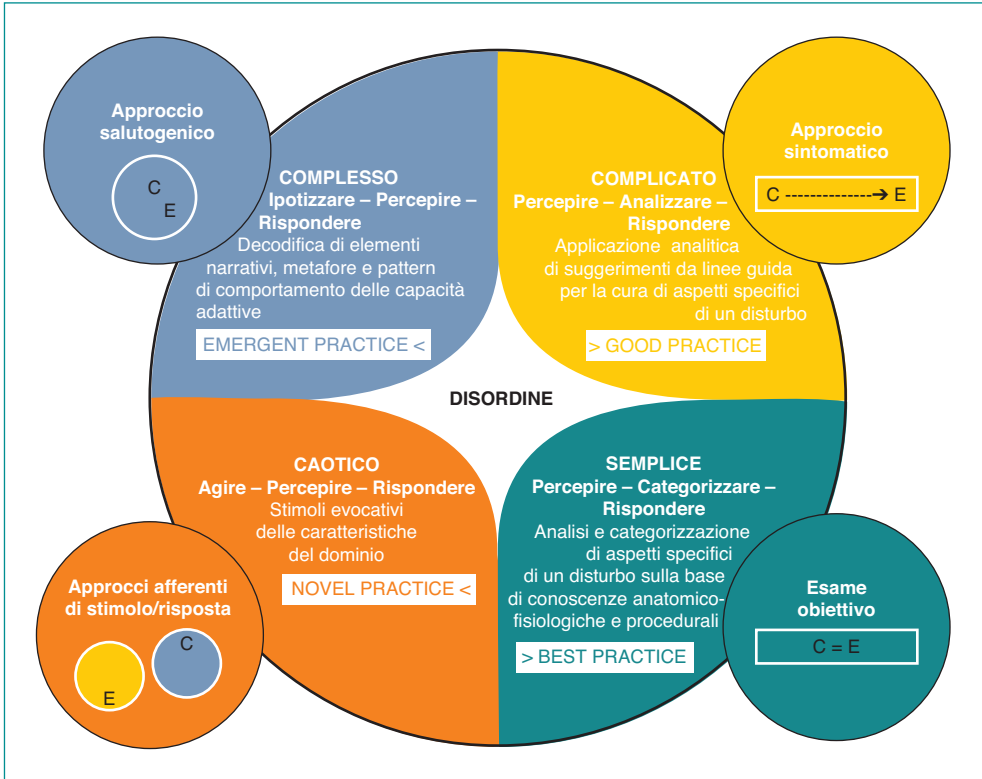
Approccio salutogenico

C
E

COMPLESSO
Ipotizzare – Percepire – Rispondere
Decodifica di elementi narrativi, metafore e pattern di comportamento delle capacità adattive

EMERGENT PRACTICE <

COMPLICATO
Percepire – Analizzare – Rispondere
Applicazione analitica di suggerimenti da linee guida per la cura di aspetti specifici di un disturbo

> GOOD PRACTICE

Approccio sintomatico

C ------------→ E

DISORDINE

CAOTICO
Agire – Percepire – Rispondere
Stimoli evocativi delle caratteristiche del dominio

NOVEL PRACTICE <

Approcci afferenti di stimolo/risposta

C
E

SEMPLICE
Percepire – Categorizzare – Rispondere
Analisi e categorizzazione di aspetti specifici di un disturbo sulla base di conoscenze anatomico-fisiologiche e procedurali

> BEST PRACTICE

Esame obiettivo

C = E